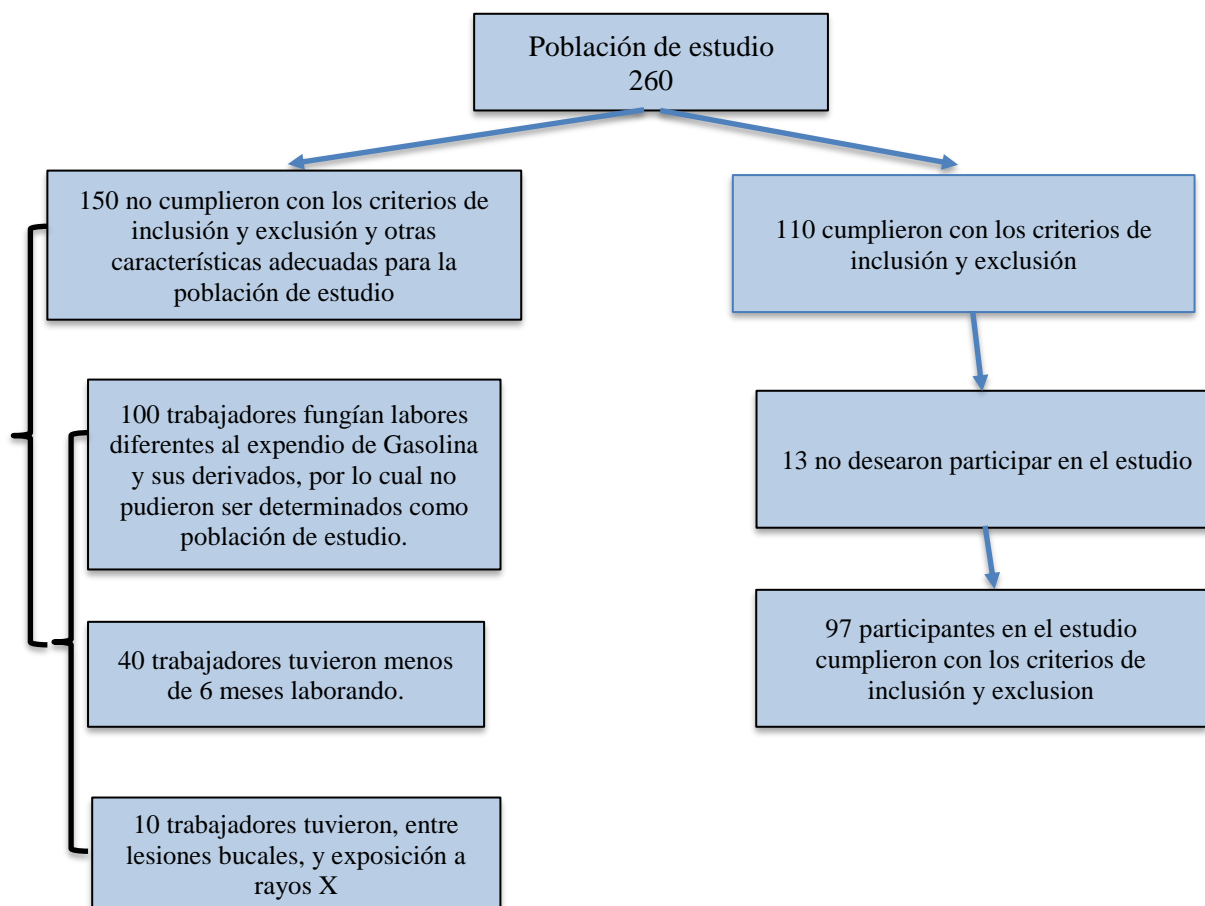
Población de estudio
260

150 no cumplieron con los criterios de inclusión y exclusión y otras características adecuadas para la población de estudio

100 trabajadores fungían labores diferentes al expendio de Gasolina y sus derivados, por lo cual no pudieron ser determinados como población de estudio.

40 trabajadores tuvieron menos de 6 meses laborando.

10 trabajadores tuvieron, entre lesiones bucales, y exposición a rayos X

110 cumplieron con los criterios de inclusión y exclusión

13 no desearon participar en el estudio

97 participantes en el estudio cumplieron con los criterios de inclusión y exclusion